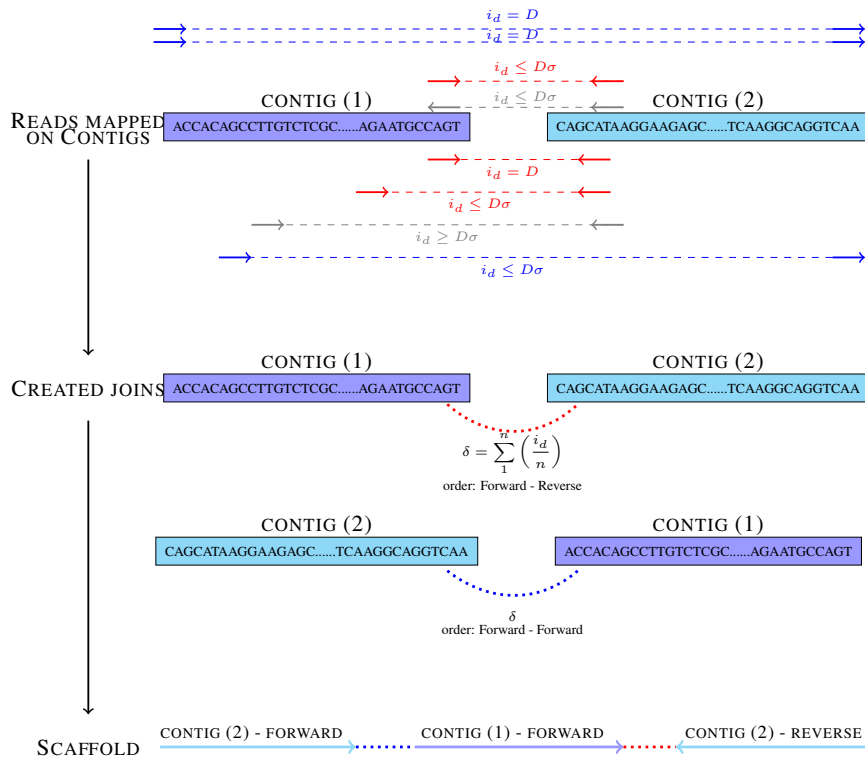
$i_d = D$

$i_d \leq D$

$i_d \leq D\sigma$

$i_d \leq D\sigma$

READS MAPPED ON CONTIGS

CONTIG (1)

ACCACAGCCTTGTCTCGC......AGAATGCCAGT

CONTIG (2)

CAGCATAAGGAAGAGC......TCAAGGCAGGTCAA

$i_d = D$

$i_d \leq D\sigma$

$i_d \geq D\sigma$

$i_d \leq D\sigma$

CREATED JOINS

CONTIG (1)

ACCACAGCCTTGTCTCGC......AGAATGCCAGT

CONTIG (2)

CAGCATAAGGAAGAGC......TCAAGGCAGGTCAA

$\delta = \sum_{1}^{n} \left( \frac{i_d}{n} \right)$

order: Forward - Reverse

CONTIG (2)

CAGCATAAGGAAGAGC......TCAAGGCAGGTCAA

CONTIG (1)

ACCACAGCCTTGTCTCGC......AGAATGCCAGT

$\delta$

order: Forward - Forward

SCAFFOLD

CONTIG (2) - FORWARD

CONTIG (1) - FORWARD

CONTIG (2) - REVERSE